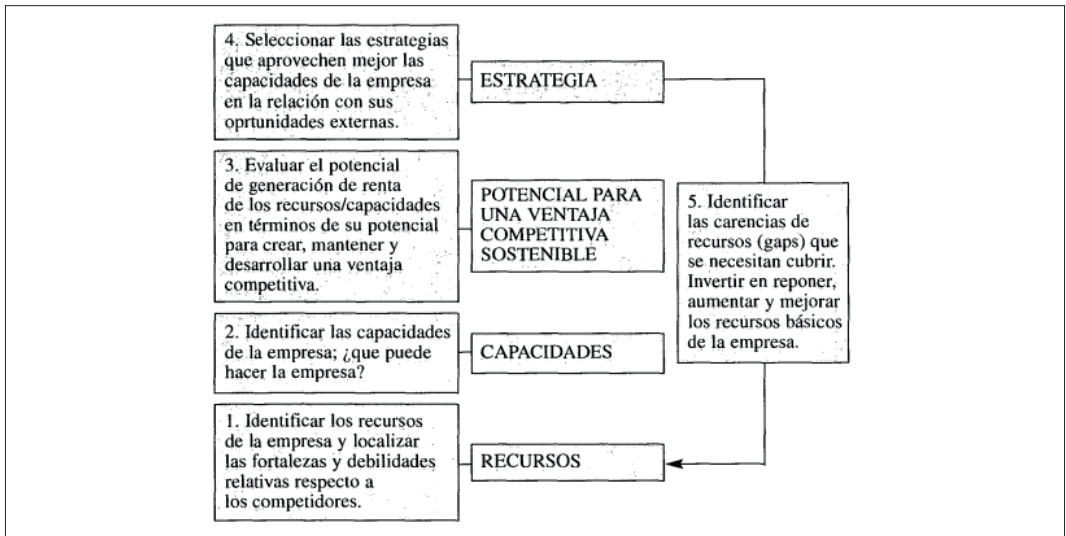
4. Seleccionar las estrategias que aprovechen mejor las capacidades de la empresa en la relación con sus oprtunidades externas.

ESTRATEGIA

3. Evaluar el potencial de generación de renta de los recursos/capacidades en términos de su potencial para crear, mantener y desarrollar una ventaja competitiva.

POTENCIAL PARA UNA VENTAJA COMPETITIVA SOSTENIBLE

5. Identificar las carencias de recursos (gaps) que se necesitan cubrir. Invertir en reponer, aumentar y mejorar los recursos básicos de la empresa.

2. Identificar las capacidades de la empresa; ¿que puede hacer la empresa?

CAPACIDADES

1. Identificar los recursos de la empresa y localizar las fortalezas y debilidades relativas respecto a los competidores.

RECURSOS